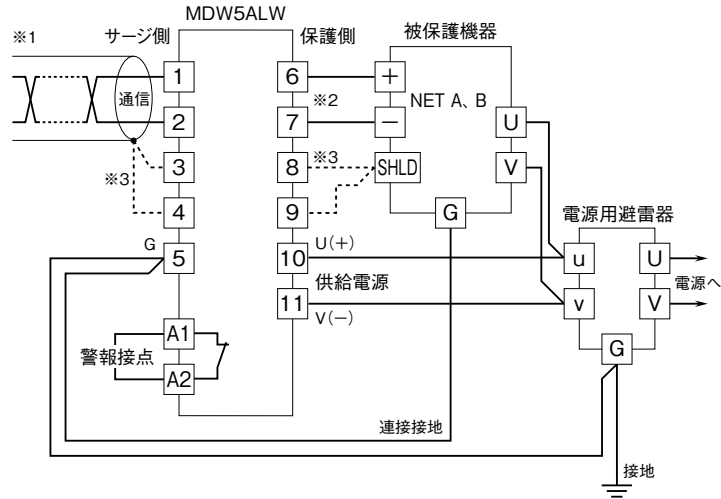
MDW5ALW

※1

サージ側

保護側

被保護機器

通信

1

2

3

4

G

5

6

7

8

9

10

11

※2

※3

※3

+

−

NET A、B

SHLD

G

U

V

電源用避雷器

U(+)

供給電源

V(−)

u

v

U

V

電源へ

G

A1

A2

警報接点

連接接地

接地